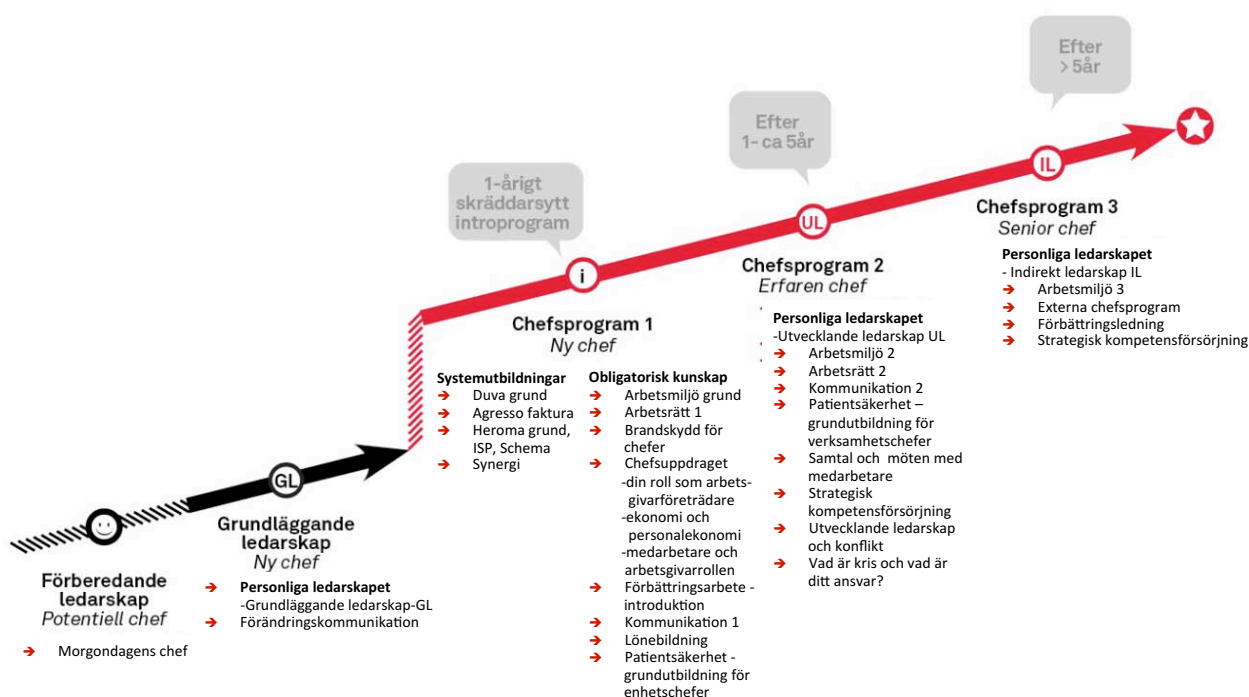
Efter
> 5år

Efter
1- ca 5år

1-årigt
skräddarsytt
introprogram

i

UL

IL

GL

Chefsprogram 3
Senior chef

Personliga ledarskapet
- Indirekt ledarskap IL
➔ Arbetsmiljö 3
➔ Externa chefsprogram
➔ Förbättringsledning
➔ Strategisk kompetensförsörjning

Chefsprogram 2
Erfaren chef

Personliga ledarskapet
-Utvecklande ledarskap UL
➔ Arbetsmiljö 2
➔ Arbetsrätt 2
➔ Kommunikation 2
➔ Patientsäkerhet – grundutbildning för verksamhetschefer
➔ Samtal och möten med medarbetare
➔ Strategisk kompetensförsörjning
➔ Utvecklande ledarskap och konflikt
➔ Vad är kris och vad är ditt ansvar?

Chefsprogram 1
Ny chef

Systemutbildningar
➔ Duva grund
➔ Agresso faktura
➔ Heroma grund, ISP, Schema
➔ Synergi

Obligatorisk kunskap
➔ Arbetsmiljö grund
➔ Arbetsrätt 1
➔ Brandskydd för chefer
➔ Chefsuppdraget
-din roll som arbetsgivarföreträdare
-ekonomi och personalekonomi
-medarbetare och arbetsgivarrollen
➔ Förbättringsarbete - introduktion
➔ Kommunikation 1
➔ Lönebildning
➔ Patientsäkerhet - grundutbildning för enhetschefer

Grundläggande ledarskap
Ny chef

➔ Personliga ledarskapet
-Grundläggande ledarskap-GL
➔ Förändringskommunikation

Förberedande ledarskap
Potentiell chef

➔ Morgondagens chef